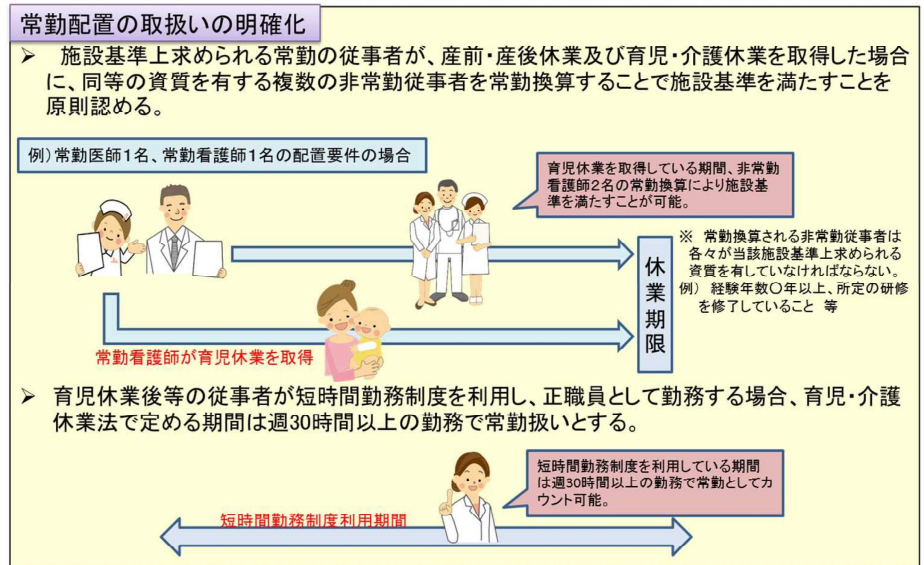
常勤配置の取扱いの明確化

➢ 施設基準上求められる常勤の従事者が、産前・産後休業及び育児・介護休業を取得した場合に、同等の資質を有する複数の非常勤従事者を常勤換算することで施設基準を満たすことを原則認める。

例）常勤医師1名、常勤看護師1名の配置要件の場合

育児休業を取得している期間、非常勤看護師2名の常勤換算により施設基準を満たすことが可能。

休業期限

※ 常勤換算される非常勤従事者は各々が当該施設基準上求められる資質を有していなければならない。
例） 経験年数〇年以上、所定の研修を修了していること 等

常勤看護師が育児休業を取得

➢ 育児休業後等の従事者が短時間勤務制度を利用し、正職員として勤務する場合、育児・介護休業法で定める期間は週30時間以上の勤務で常勤扱いとする。

短時間勤務制度を利用している期間は週30時間以上の勤務で常勤としてカウント可能。

短時間勤務制度利用期間